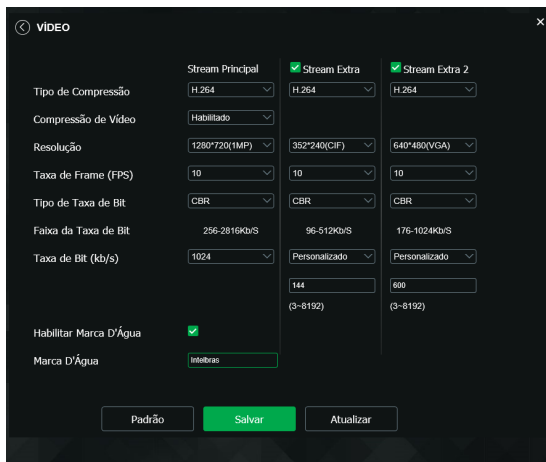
VÍDEO

×

| | Stream Principal | Stream Extra | Stream Extra 2 |
|---|---|---|---|
| Tipo de Compressão | H.264 | H.264 | H.264 |
| Compressão de Vídeo | Habilitado | | |
| Resolução | 1280*720(1MP) | 352*240(CIF) | 640*480(VGA) |
| Taxa de Frame (FPS) | 10 | 10 | 10 |
| Tipo de Taxa de Bit | CBR | CBR | CBR |
| Faixa da Taxa de Bit | 256-2816Kb/S | 96-512Kb/S | 176-1024Kb/S |
| Taxa de Bit (kb/s) | 1024 | Personalizado | Personalizado |
| | | 144 | 600 |
| | | (3~8192) | (3~8192) |

Habilitar Marca D'Água

Marca D'Água Intelbras

Padrão Salvar Atualizar